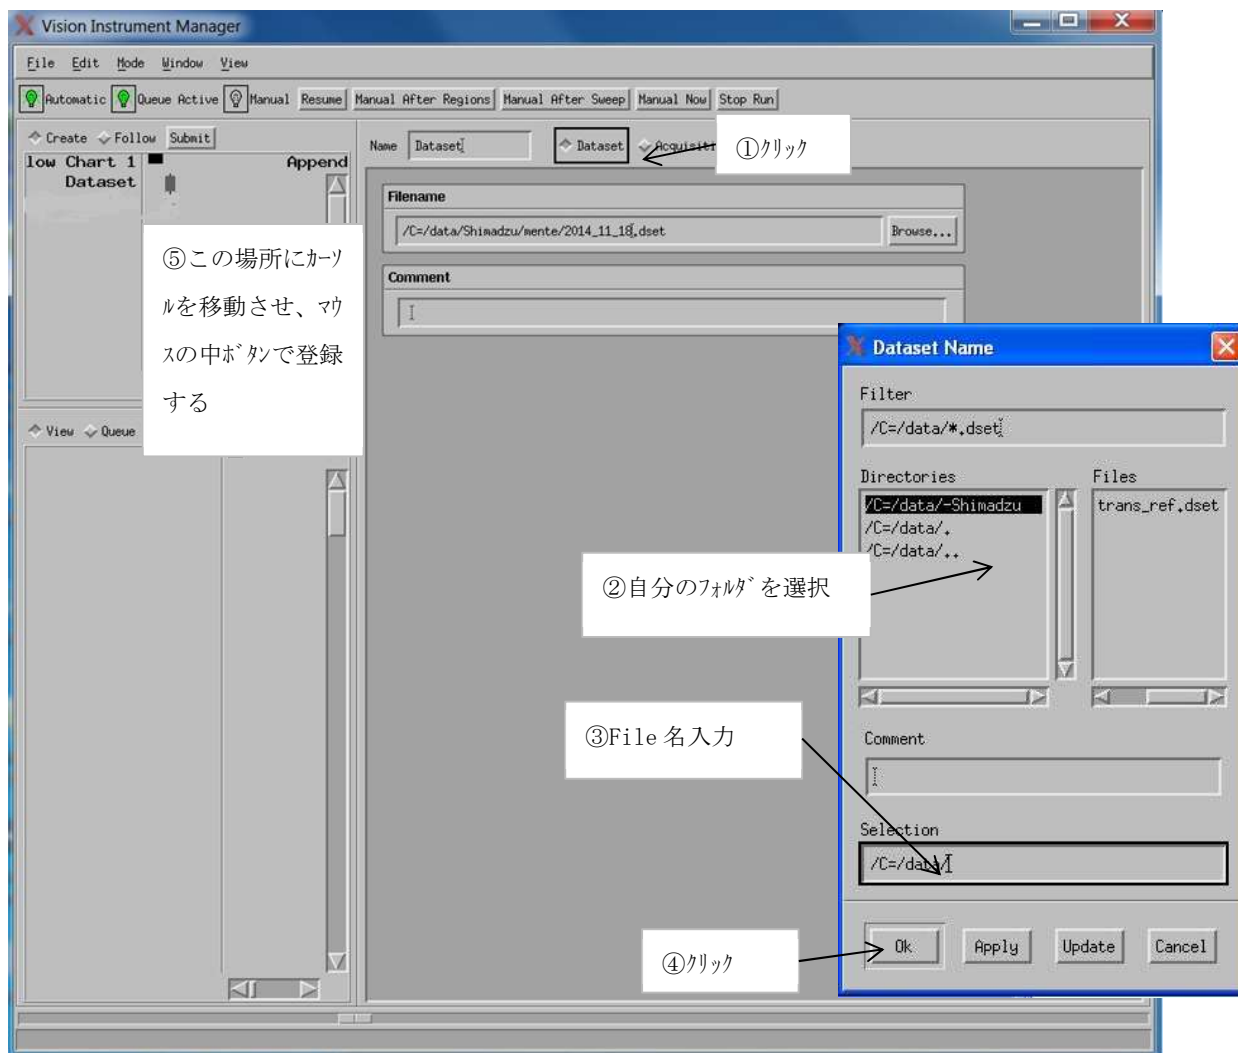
Vision Instrument Manager

File Edit Mode Window View

Automatic Queue Active Manual Resume Manual After Regions Manual After Sweep Manual Now Stop Run

Create Follow Submit

low Chart 1 Append

Dataset

⑤この場所にカーソルを移動させ、マウスの中ボタンで登録する

View Queue

Name Dataset

Dataset Acquisiti

①クリック

Filename

/C=/data/Shimadzu/mente/2014_11_18.dset

Browse...

Comment

Dataset Name

Filter

/C=/data/*.dset

Directories

/C=/data/-Shimadzu
/C=/data/.
/C=/data/..

Files

trans_ref.dset

②自分のフォルダを選択

③File 名入力

Comment

Selection

/C=/data/

④クリック

Ok Apply Update Cancel